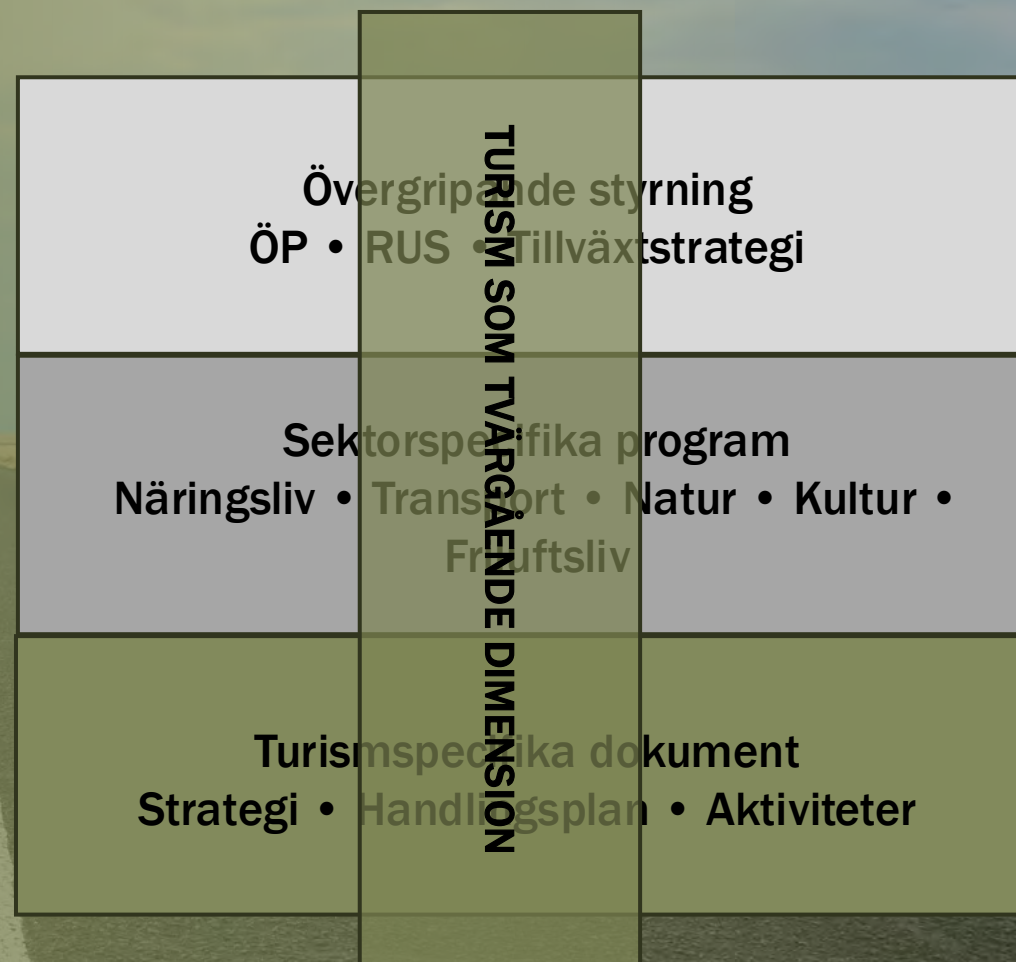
Övergripande styrning
ÖP • RUS • Tillväxtstrategi

Sektorspecifika program
Näringsliv • Transport • Natur • Kultur • Friluftsliv

Turismspecifika dokument
Strategi • Handlingsplan • Aktiviteter

TURISM SOM TVÄRGÅENDE DIMENSION